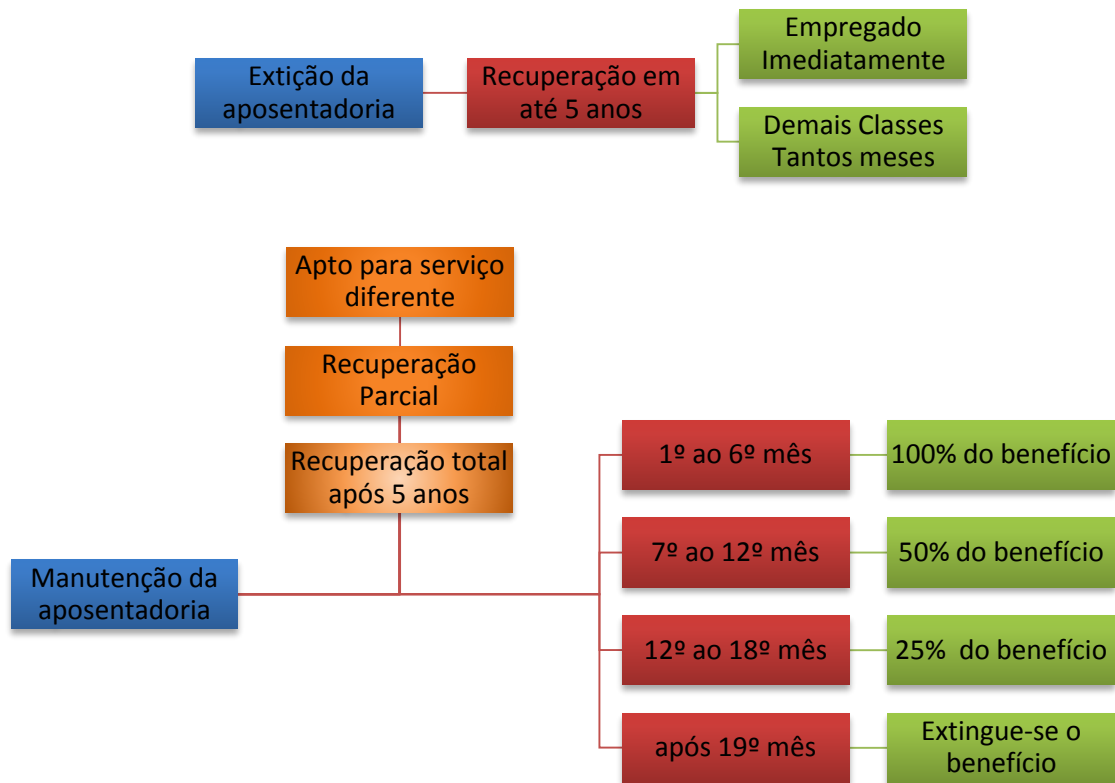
Extição da aposentadoria

Recuperação em até 5 anos

Empregado Imediatamente

Demais Classes Tantos meses

Apto para serviço diferente

Recuperação Parcial

Recuperação total após 5 anos

Manutenção da aposentadoria

1º ao 6º mês

100% do benefício

7º ao 12º mês

50% do benefício

12º ao 18º mês

25% do benefício

após 19º mês

Extingue-se o benefício